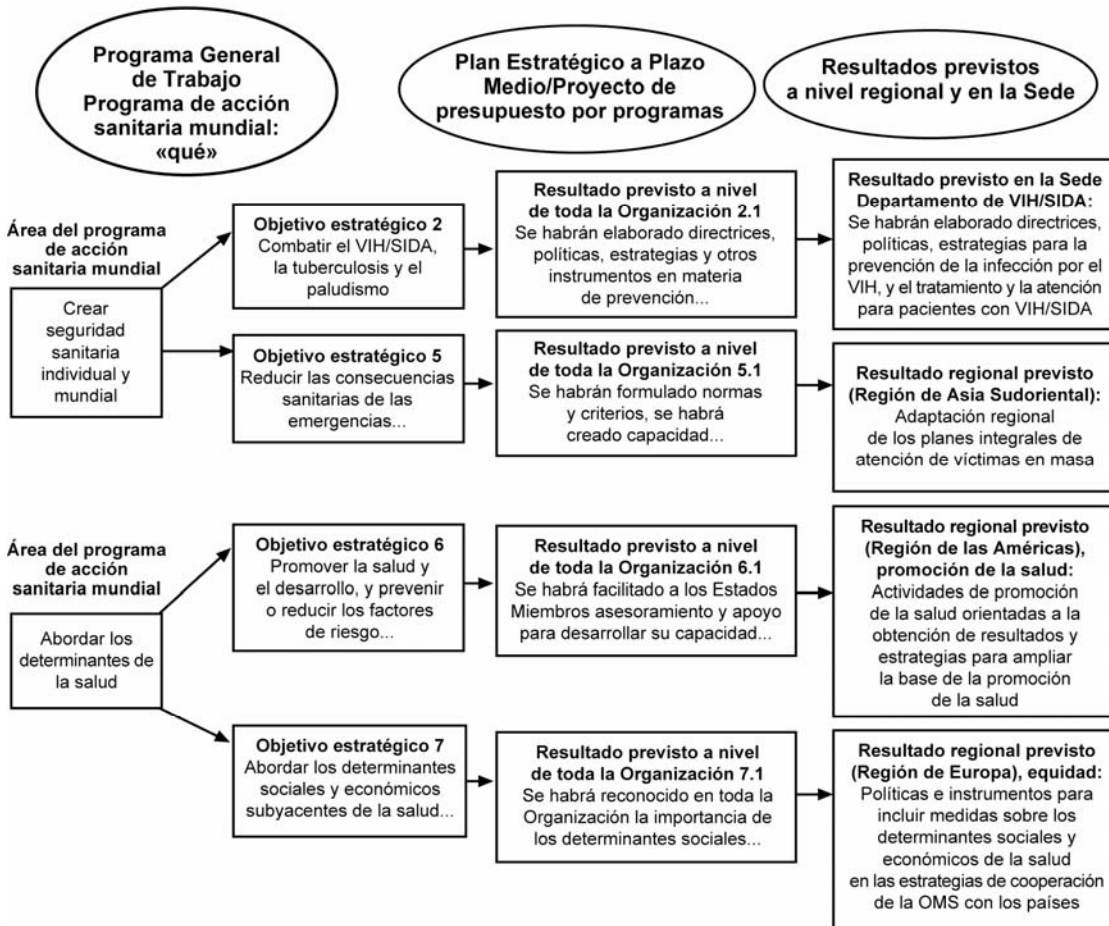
Programa General de Trabajo Programa de acción sanitaria mundial: «qué»

Plan Estratégico a Plazo Medio/Proyecto de presupuesto por programas

Resultados previstos a nivel regional y en la Sede

Área del programa de acción sanitaria mundial

Crear seguridad sanitaria individual y mundial

Objetivo estratégico 2
Combatir el VIH/SIDA, la tuberculosis y el paludismo

Resultado previsto a nivel de toda la Organización 2.1
Se habrán elaborado directrices, políticas, estrategias y otros instrumentos en materia de prevención...

Resultado previsto en la Sede Departamento de VIH/SIDA:
Se habrán elaborado directrices, políticas, estrategias para la prevención de la infección por el VIH, y el tratamiento y la atención para pacientes con VIH/SIDA

Objetivo estratégico 5
Reducir las consecuencias sanitarias de las emergencias...

Resultado previsto a nivel de toda la Organización 5.1
Se habrán formulado normas y criterios, se habrá creado capacidad...

Resultado regional previsto (Región de Asia Sudoriental):
Adaptación regional de los planes integrales de atención de víctimas en masa

Área del programa de acción sanitaria mundial

Abordar los determinantes de la salud

Objetivo estratégico 6
Promover la salud y el desarrollo, y prevenir o reducir los factores de riesgo...

Resultado previsto a nivel de toda la Organización 6.1
Se habrá facilitado a los Estados Miembros asesoramiento y apoyo para desarrollar su capacidad...

Resultado regional previsto (Región de las Américas), promoción de la salud:
Actividades de promoción de la salud orientadas a la obtención de resultados y estrategias para ampliar la base de la promoción de la salud

Objetivo estratégico 7
Abordar los determinantes sociales y económicos subyacentes de la salud...

Resultado previsto a nivel de toda la Organización 7.1
Se habrá reconocido en toda la Organización la importancia de los determinantes sociales...

Resultado regional previsto (Región de Europa), equidad:
Políticas e instrumentos para incluir medidas sobre los determinantes sociales y económicos de la salud en las estrategias de cooperación de la OMS con los países